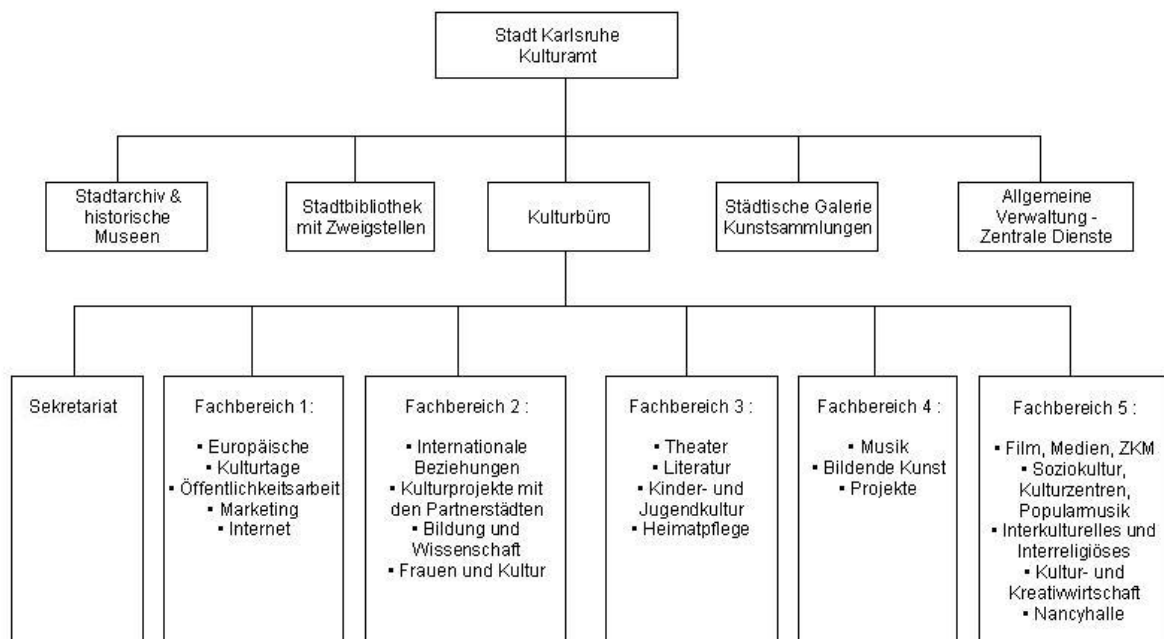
Stadt Karlsruhe
Kulturamt

Stadtarchiv & historische Museen

Stadtbibliothek mit Zweigstellen

Kulturbüro

Städtische Galerie Kunstsammlungen

Allgemeine Verwaltung - Zentrale Dienste

Sekretariat

Fachbereich 1:
▪ Europäische Kulturtage
▪ Öffentlichkeitsarbeit
▪ Marketing
▪ Internet

Fachbereich 2 :
▪ Internationale Beziehungen
▪ Kulturprojekte mit den Partnerstädten
▪ Bildung und Wissenschaft
▪ Frauen und Kultur

Fachbereich 3 :
▪ Theater
▪ Literatur
▪ Kinder- und Jugendkultur
▪ Heimatpflege

Fachbereich 4 :
▪ Musik
▪ Bildende Kunst
▪ Projekte

Fachbereich 5 :
▪ Film, Medien, ZKM
▪ Soziokultur, Kulturzentren, Popularmusik
▪ Interkulturelles und Interreligiöses
▪ Kultur- und Kreativwirtschaft
▪ Nancyhalle